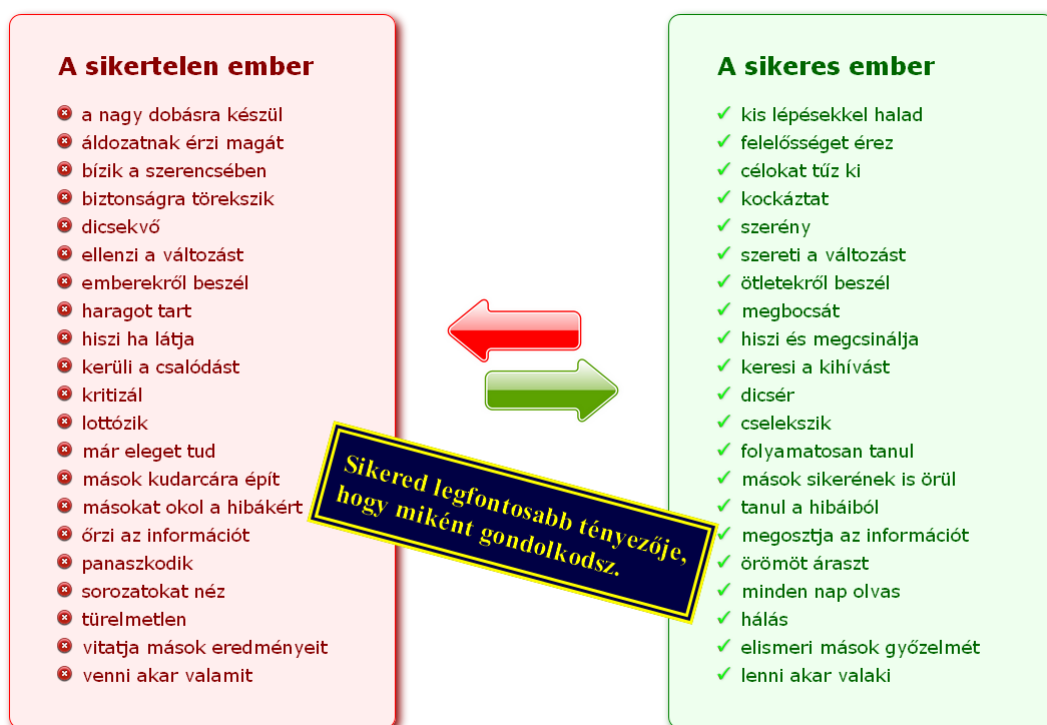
A sikertelen ember

- a nagy dobásra készül
- áldozatnak érzi magát
- bízik a szerencsében
- biztonságra törekszik
- dicsekvő
- ellenzi a változást
- emberekről beszél
- haragot tart
- hiszi ha látja
- kerüli a csalódást
- kritizál
- lottózik
- már eleget tud
- mások kudarcára épít
- másokat okol a hibákért
- őrzi az információt
- panaszkodik
- sorozatokat néz
- türelmetlen
- vitatja mások eredményeit
- venni akar valamit

Sikered legfontosabb tényezője, hogy miként gondolkodsz.

A sikeres ember

- kis lépésekkel halad
- felelősséget érez
- célokat tűz ki
- kockáztat
- szerény
- szereti a változást
- ötletekről beszél
- megbocsát
- hiszi és megcsinálja
- keresi a kihívást
- dicsér
- cselekszik
- folyamatosan tanul
- mások sikerének is örül
- tanul a hibáiból
- megosztja az információt
- örömöt áraszt
- minden nap olvas
- hálás
- elismeri mások győzelmét
- lenni akar valaki